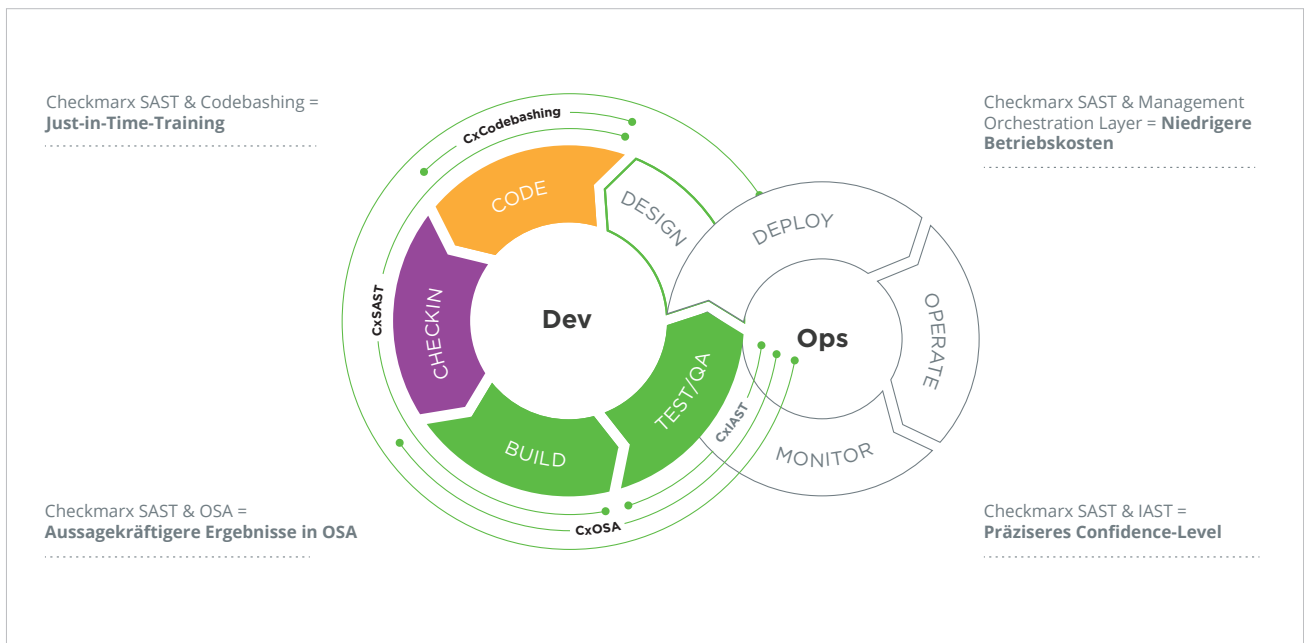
Checkmarx SAST & Codebashing =
**Just-in-Time-Training**

Checkmarx SAST & Management Orchestration Layer = **Niedrigere Betriebskosten**

CxCodebashing

CODE

DESIGN

DEPLOY

CxSAST

CHECKIN

Dev

Ops

OPERATE

TEST/QA

CxIAST

BUILD

MONITOR

CxOSA

Checkmarx SAST & OSA =
**Aussagekräftigere Ergebnisse in OSA**

Checkmarx SAST & IAST =
**Präziseres Confidence-Level**